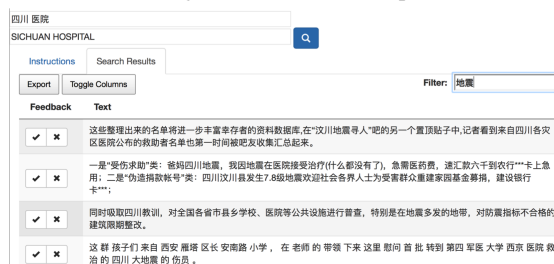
四川 医院

SICHUAN HOSPITAL

Instructions | Search Results

Export | Toggle Columns

Filter: 地震

Feedback | Text

这些整理出来的名单将进一步丰富幸存者的资料数据库,在"汶川地震寻人"吧的另一个置顶贴子中,记者看到来自四川各灾区医院公布的救助者名单也第一时间被吧友收集汇总起来。

一是"受伤求助"类:爸妈四川地震,我因地震在医院接受治疗(什么都没有了),急需医药费,速汇款六千到农行***卡上急用;二是"伪造捐款帐号"类:四川汶川县发生7.8级地震欢迎社会各界人士为受害群众重建家园基金募捐,建设银行卡***;

同时吸取四川教训,对全国各省市县乡学校、医院等公共设施进行普查,特别是在地震多发的地带,对防震指标不合格的建筑限期整改。

这 群 孩子们 来自 西安 雁塔 区长 安南路 小学 , 在 老师 的 带领 下来 这里 慰问 首 批 转到 第四 军医 大学 西京 医院 救治 的 四川 大地震 的 伤员 。